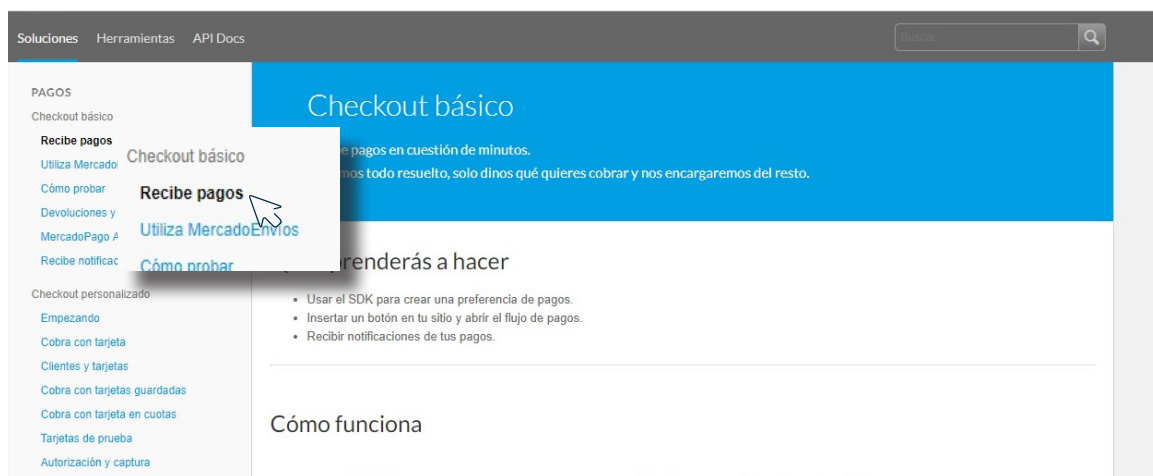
Soluciones Herramientas API Docs

Buscar...

PAGOS
Checkout básico
Recibe pagos
Utiliza Mercado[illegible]
Cómo probar
Devoluciones y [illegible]
MercadoPago A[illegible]
Recibe notificac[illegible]

Checkout básico
Recibe pagos
Utiliza MercadoEnvíos
Cómo probar

Checkout personalizado
Empezando
Cobra con tarjeta
Clientes y tarjetas
Cobra con tarjetas guardadas
Cobra con tarjeta en cuotas
Tarjetas de prueba
Autorización y captura

Checkout básico

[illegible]e pagos en cuestión de minutos.
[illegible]mos todo resuelto, solo dinos qué quieres cobrar y nos encargaremos del resto.

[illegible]prenderás a hacer

- Usar el SDK para crear una preferencia de pagos.
- Insertar un botón en tu sitio y abrir el flujo de pagos.
- Recibir notificaciones de tus pagos.

Cómo funciona